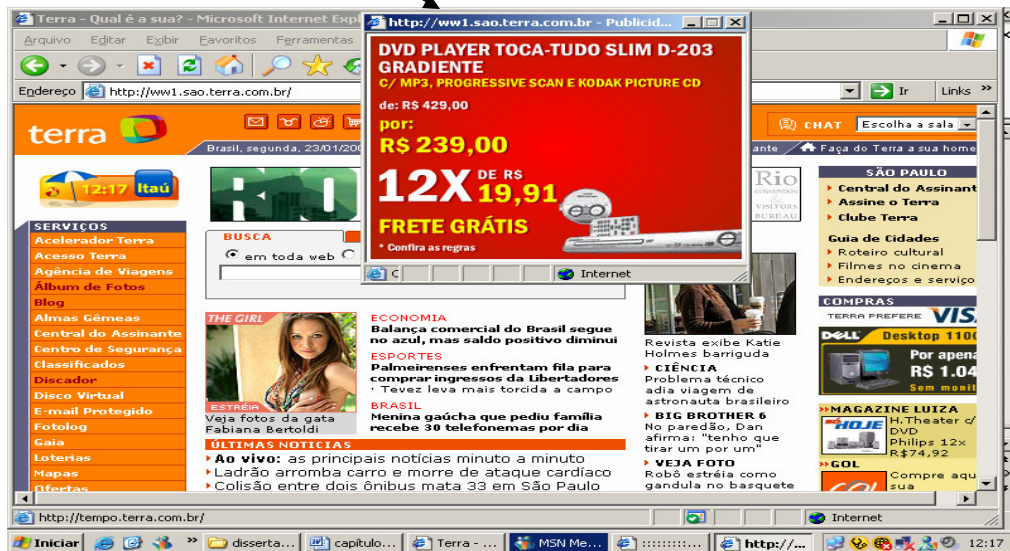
Terra - Qual é a sua? - Microsoft Internet Expl

Arquivo Editar Exibir Favoritos Ferramentas

Endereço http://ww1.sao.terra.com.br/

Ir Links

http://ww1.sao.terra.com.br - Publicid...

DVD PLAYER TOCA-TUDO SLIM D-203 GRADIENTE
C/ MP3, PROGRESSIVE SCAN E KODAK PICTURE CD

de: R$ 429,00
por:
R$ 239,00
12X DE R$ 19,91
FRETE GRÁTIS
* Confira as regras

Internet

terra

CHAT Escolha a sala

Brasil, segunda, 23/01/20

Faça do Terra a sua home

12:17 Itaú

SERVIÇOS
Acelerador Terra
Acesso Terra
Agência de Viagens
Álbum de Fotos
Blog
Almas Gêmeas
Central do Assinante
Centro de Segurança
Classificados
Discador
Disco Virtual
E-mail Protegido
Fotolog
Gaia
Loterias
Mapas
Ofertas

BUSCA
em toda web

THE GIRL
ESTRÉIA
Veja fotos da gata Fabiana Bertoldi

ECONOMIA
Balança comercial do Brasil segue no azul, mas saldo positivo diminui
ESPORTES
Palmeirenses enfrentam fila para comprar ingressos da Libertadores
· Tevez leva mais torcida a campo
BRASIL
Menina gaúcha que pediu família recebe 30 telefonemas por dia

ÚLTIMAS NOTÍCIAS
Ao vivo: as principais notícias minuto a minuto
Ladrão arromba carro e morre de ataque cardíaco
Colisão entre dois ônibus mata 33 em São Paulo

Rio CONVENTION & VISITORS BUREAU

Revista exibe Katie Holmes barriguda
CIÊNCIA
Problema técnico adia viagem de astronauta brasileiro
BIG BROTHER 6
No paredão, Dan afirma: "tenho que tirar um por um"
VEJA FOTO
Robô estréia como gandula no basquete

SÃO PAULO
Central do Assinant
Assine o Terra
Clube Terra
Guia de Cidades
Roteiro cultural
Filmes no cinema
Endereços e serviço

COMPRAS
TERRA PREFERE VISA
DELL Desktop 1100
Por apena
R$ 1.04
Sem monit

MAGAZINE LUIZA
HOJE H.Theater c/ DVD Philips 12x R$74,92

GOL
Compre aqu sua

http://tempo.terra.com.br/

Internet

Iniciar disserta... capítulo... Terra - ... MSN Me... :::::::::... http://... 12:17